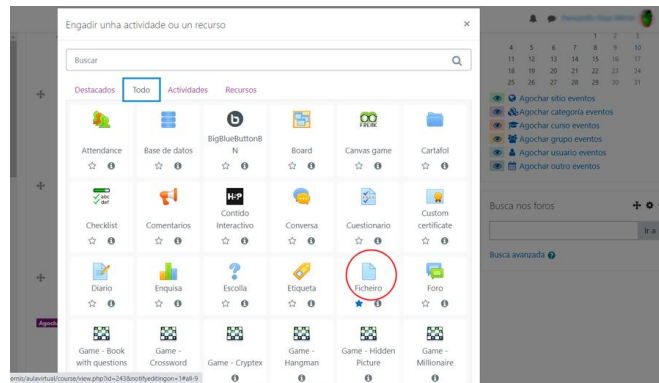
Engadir unha actividade ou un recurso ×

Buscar

Destacados Todo Actividades Recursos

Attendance
Base de datos
BigBlueButtonBN
Board
Canvas game
Cartafol
Checklist
Comentarios
Contido Interactivo
Conversa
Cuestionario
Custom certificate
Diario
Enquisa
Escolla
Etiqueta
Ficheiro
Foro
Game - Book with questions
Game - Crossword
Game - Cryptex
Game - Hangman
Game - Hidden Picture
Game - Millionaire

| | | | 1 | 2 | 3 |
|---|---|---|---|---|---|
| 4 | 5 | 6 | 7 | 8 | 9 | 10 |
| 11 | 12 | 13 | 14 | 15 | 16 | 17 |
| 18 | 19 | 20 | 21 | 22 | 23 | 24 |
| 25 | 26 | 27 | 28 | 29 | 30 | 31 |

Agochar sitio eventos
Agochar categoría eventos
Agochar curso eventos
Agochar grupo eventos
Agochar usuario eventos
Agochar outro eventos

Busca nos foros

Ir a

Busca avanzada

ernic/aulavirtual/course/view.php?id=243&notifyeditingon=1#all-9